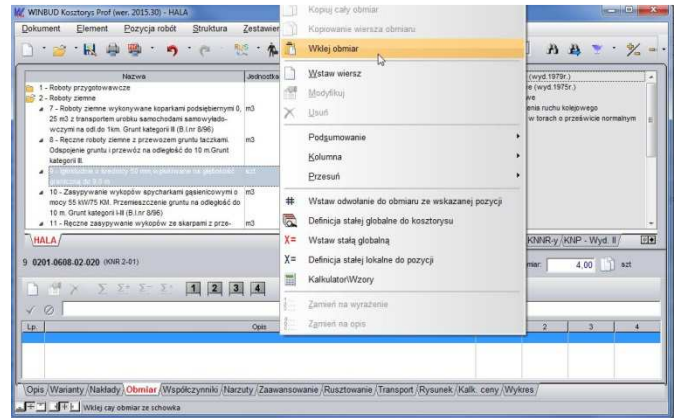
WINBUD Kosztorys Prof (wer. 2015.30) - HALA

Dokument Element Pozycja robót Struktura Zestawien

Nazwa | Jednostka

1 - Roboty przygotowawcze
2 - Roboty ziemne
7 - Roboty ziemne wykonywane koparkami podsiębiernymi 0, m3 25 m3 z transportem urobku samochodami samowyładowczymi na odl.do 1km. Grunt kategorii III (B.I nr 8/96)
8 - Ręczne roboty ziemne z przewozem gruntu taczkami. Odspojenie gruntu i przewóz na odległość do 10 m.Grunt kategorii II. m3
9 - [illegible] szt
10 - Zasypywanie wykopów spycharkami gąsienicowymi o mocy 55 kW/75 KM. Przemieszczenie gruntu na odległość do 10 m. Grunt kategorii I-III (B.I nr 8/96) m3
11 - Ręczne zasypywanie wykopów ze skarpami z prze- m3

HALA

9 0201-0608-02.020 (KNR 2-01)

1 2 3 4

Lp. | Opis

Kopiuj cały obmiar
Kopiowanie wiersza obmiaru
Wklej obmiar
Wstaw wiersz
Modyfikuj
Usuń
Podsumowanie
Kolumna
Przesuń
Wstaw odwołanie do obmiaru ze wskazanej pozycji
Definicja stałej globalne do kosztorysu
Wstaw stałą globalną
Definicja stałej lokalne do pozycji
Kalkulator\Wzory
Zamień na wyrażenie
Zamień na opis

(wyd.1979r.)
e (wyd.1975r.)
we
nia ruchu kolejowego
w torach o prześwicie normalnym

KNNR-y KNP - Wyd. II

miar: 4,00 szt

2 | 3 | 4

Opis Warianty Nakłady Obmiar Współczynniki Narzuty Zaawansowanie Rusztowanie Transport Rysunek Kalk. ceny Wykres

Wklej cały obmiar ze schowka